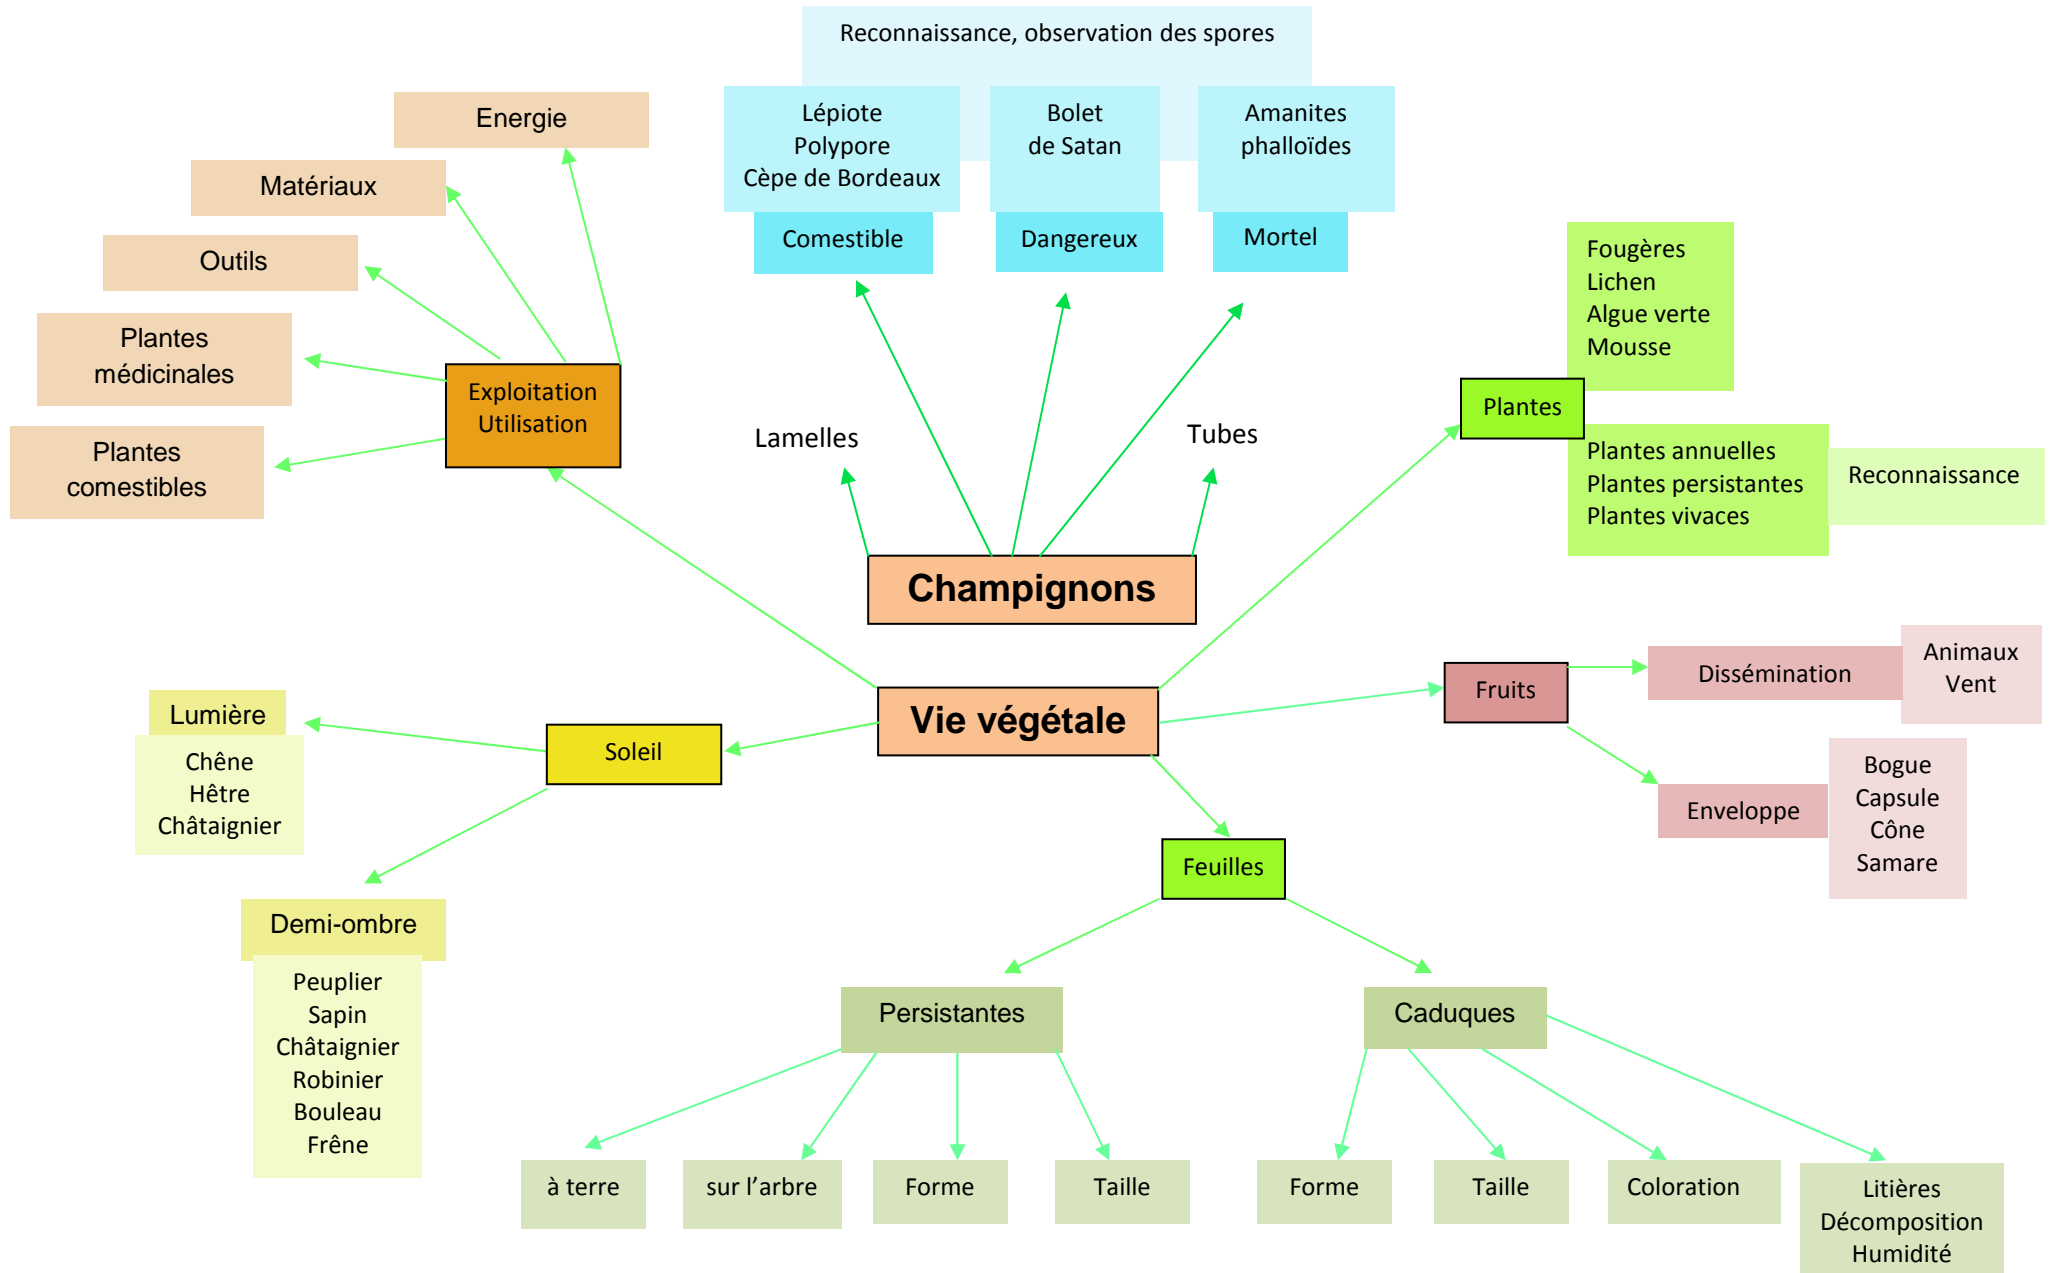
Reconnaissance, observation des spores

Lépiote
Polypore
Cèpe de Bordeaux

Bolet
de Satan

Amanites
phalloïdes

Comestible

Dangereux

Mortel

Energie

Matériaux

Outils

Plantes
médicinales

Plantes
comestibles

Exploitation
Utilisation

Lamelles

Tubes

Champignons

Fougères
Lichen
Algue verte
Mousse

Plantes

Plantes annuelles
Plantes persistantes
Plantes vivaces

Reconnaissance

Vie végétale

Fruits

Dissémination

Animaux
Vent

Enveloppe

Bogue
Capsule
Cône
Samare

Lumière

Chêne
Hêtre
Châtaignier

Soleil

Demi-ombre

Peuplier
Sapin
Châtaignier
Robinier
Bouleau
Frêne

Feuilles

Persistantes

Caduques

à terre

sur l’arbre

Forme

Taille

Forme

Taille

Coloration

Litières
Décomposition
Humidité